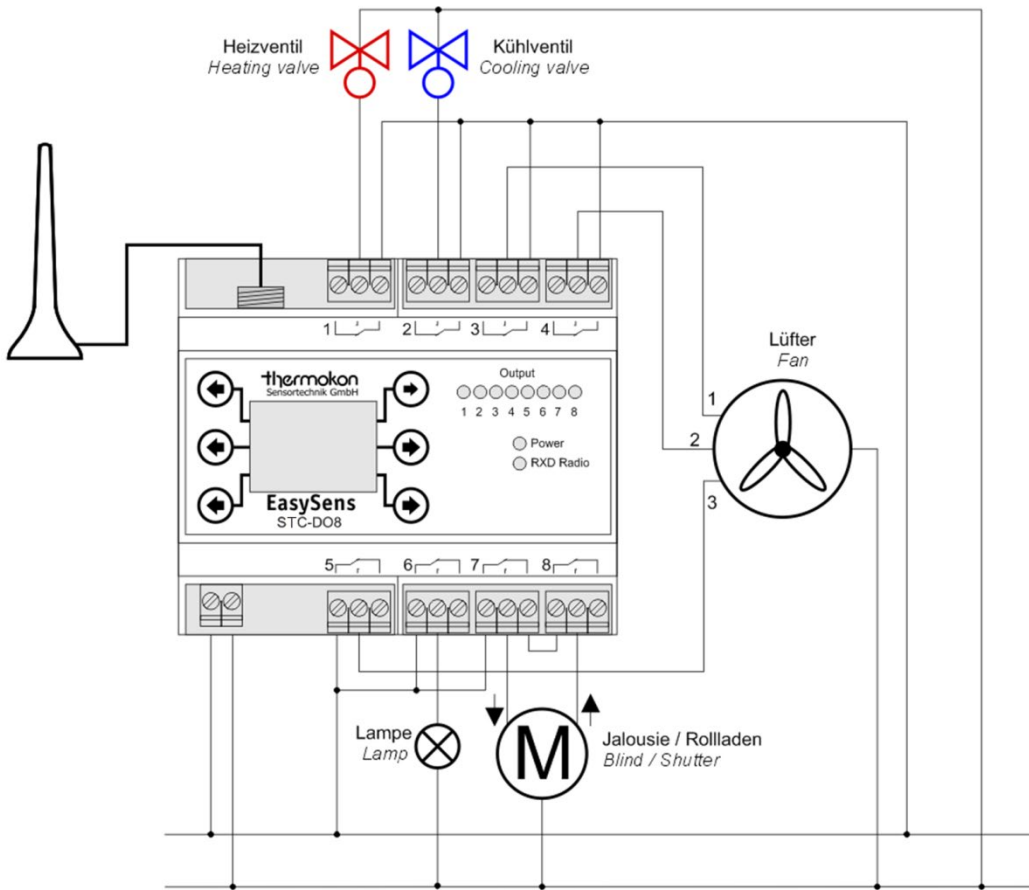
Heizventil
Heating valve

Kühlventil
Cooling valve

1 2 3 4

Lüfter
Fan

thermokon
Sensortechnik GmbH

Output
1 2 3 4 5 6 7 8

Power
RXD Radio

EasySens
STC-DO8

1
2
3

5 6 7 8

Lampe
Lamp

M

Jalousie / Rollladen
Blind / Shutter